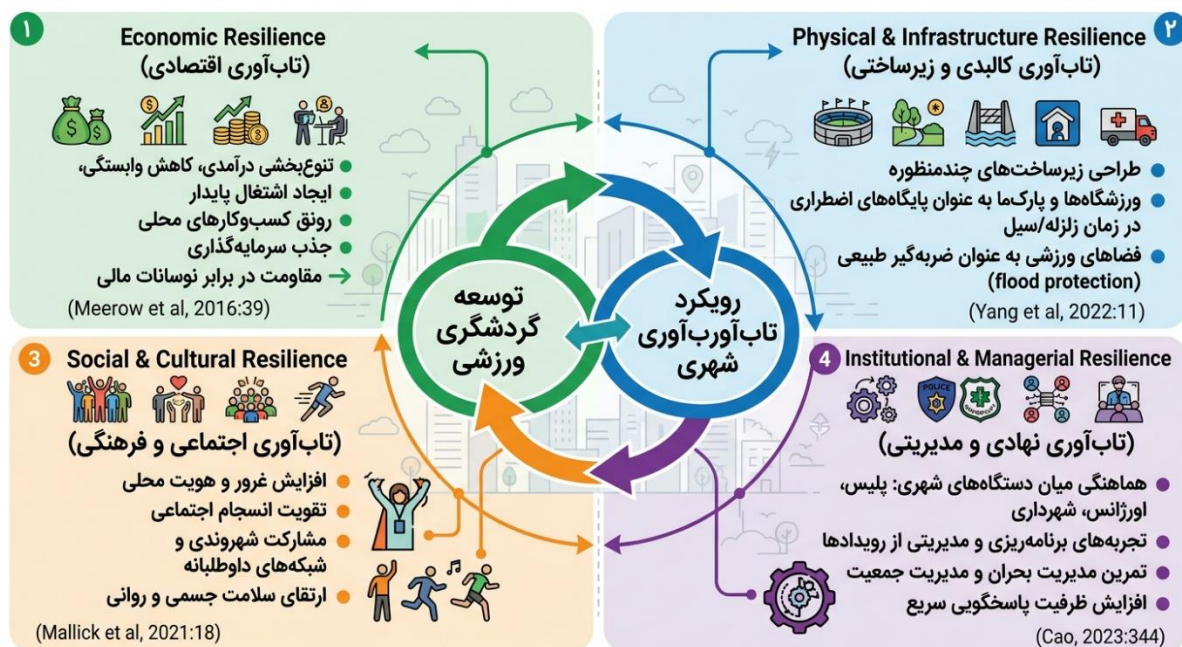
1 Economic Resilience
(تاب‌آوری اقتصادی)

تنوع‌بخشی درآمدی، کاهش وابستگی،
ایجاد اشتغال پایدار
رونق کسب‌وکارهای محلی
جذب سرمایه‌گذاری
مقاومت در برابر نوسانات مالی

(Meerow et al, 2016:39)

2 Physical & Infrastructure Resilience
(تاب‌آوری کالبدی و زیرساختی)

طراحی زیرساخت‌های چندمنظوره
ورزشگاه‌ها و پارک‌ها به عنوان پایگاه‌های اضطراری در زمان زلزله/سیل
فضاهای ورزشی به عنوان ضربه‌گیر طبیعی (flood protection)

(Yang et al, 2022:11)

توسعه گردشگری ورزشی

رویکرد تاب‌آوری‌ تاب‌آوری شهری

3 Social & Cultural Resilience
(تاب‌آوری اجتماعی و فرهنگی)

افزایش غرور و هویت محلی
تقویت انسجام اجتماعی
مشارکت شهروندی و شبکه‌های داوطلبانه
ارتقای سلامت جسمی و روانی

(Mallick et al, 2021:18)

4 Institutional & Managerial Resilience
POLICE
(تاب‌آوری نهادی و مدیریتی)

هماهنگی میان دستگاه‌های شهری: پلیس، اورژانس، شهرداری
تجربه‌های برنامه‌ریزی و مدیریتی از رویدادها
تمرین مدیریت بحران و مدیریت جمعیت
افزایش ظرفیت پاسخگویی سریع

(Cao, 2023:344)